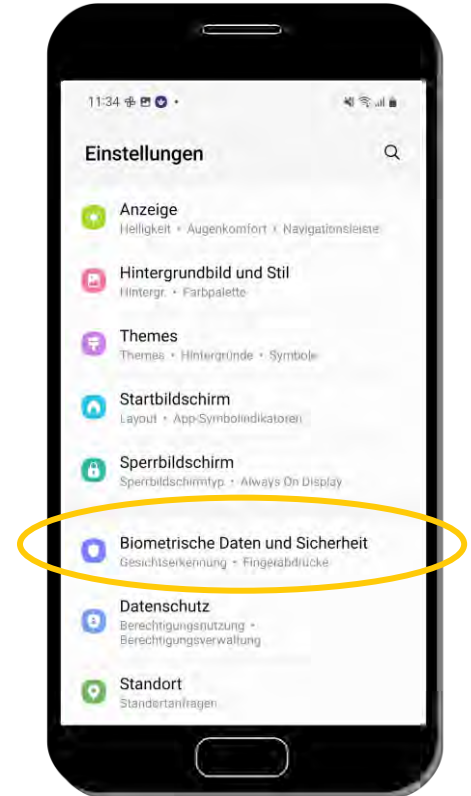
11:34

Einstellungen

Anzeige
Helligkeit • Augenkomfort • Navigationsleiste

Hintergrundbild und Stil
Hintergr. • Farbpalette

Themes
Themes • Hintergründe • Symbole

Startbildschirm
Layout • App-Symbolindikatoren

Sperrbildschirm
Sperrbildschirmtyp. • Always On Display

Biometrische Daten und Sicherheit
Gesichtserkennung • Fingerabdrücke

Datenschutz
Berechtigungsnutzung • Berechtigungsverwaltung

Standort
Standortanfragen